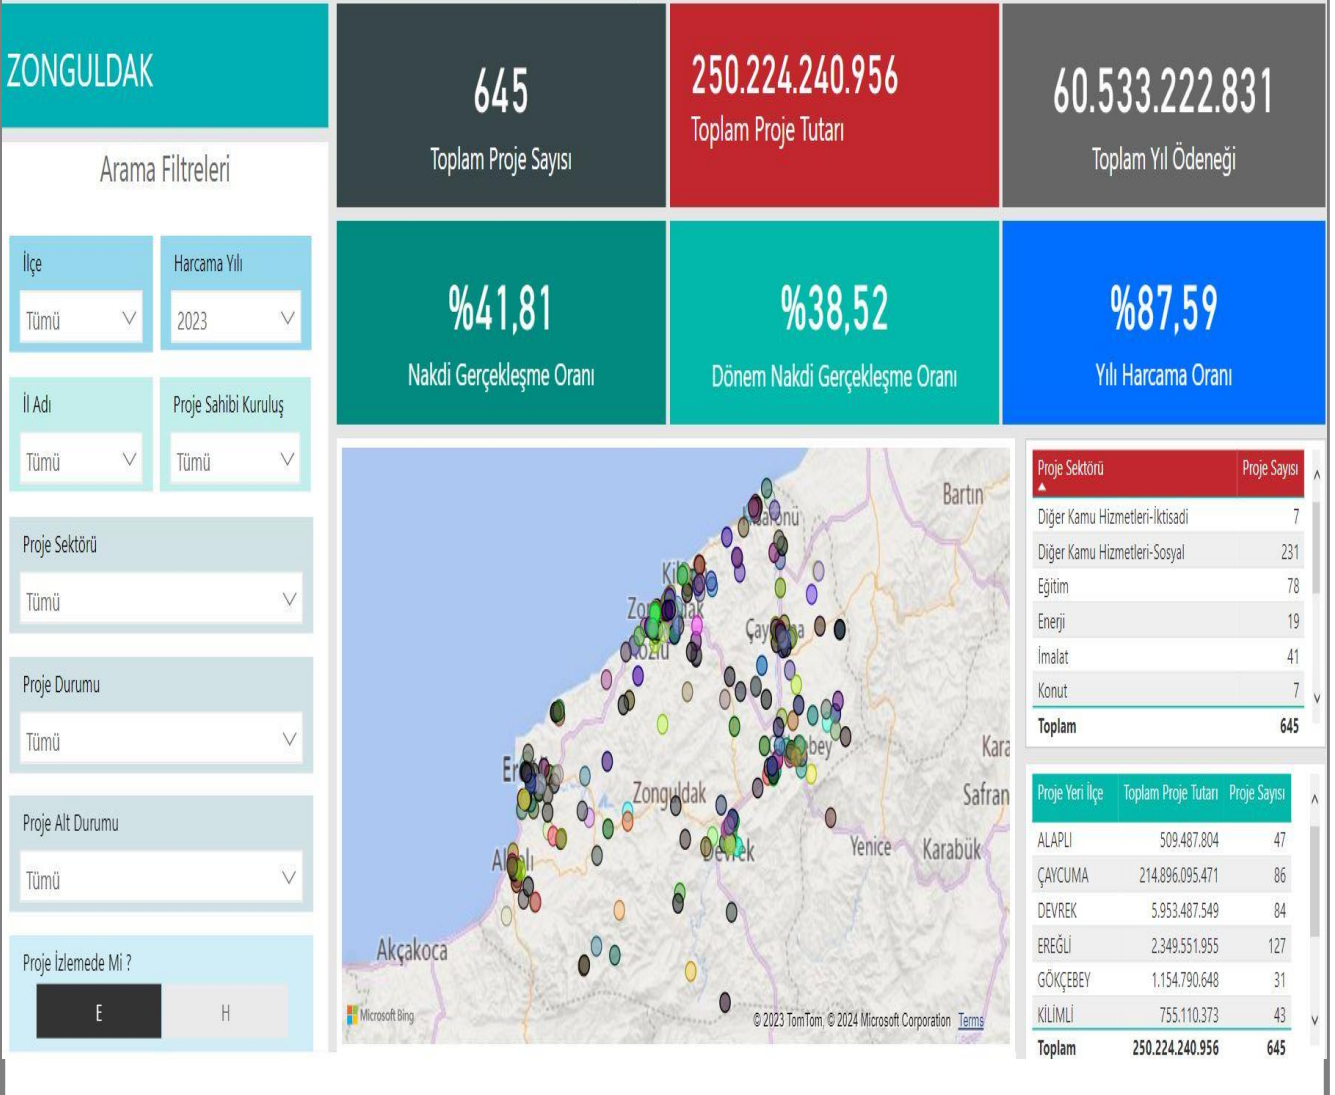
ZONGULDAK

Arama Filtreleri

İlçe
Tümü

Harcama Yılı
2023

İl Adı
Tümü

Proje Sahibi Kuruluş
Tümü

Proje Sektörü
Tümü

Proje Durumu
Tümü

Proje Alt Durumu
Tümü

Proje İzlemede Mi ?
E H

645
Toplam Proje Sayısı

250.224.240.956
Toplam Proje Tutarı

60.533.222.831
Toplam Yıl Ödeneği

%41,81
Nakdi Gerçekleşme Oranı

%38,52
Dönem Nakdi Gerçekleşme Oranı

%87,59
Yılı Harcama Oranı

Bartın
Kilimli
Zonguldak
Kozlu
Çaycuma
Gökçebey
Ereğli
Zonguldak
Devrek
Alaplı
Yenice
Karabük
Safran
Kara
Akçakoca
Microsoft Bing
© 2023 TomTom, © 2024 Microsoft Corporation Terms

| Proje Sektörü | Proje Sayısı |
|---|---|
| Diğer Kamu Hizmetleri-İktisadi | 7 |
| Diğer Kamu Hizmetleri-Sosyal | 231 |
| Eğitim | 78 |
| Enerji | 19 |
| İmalat | 41 |
| Konut | 7 |
| Toplam | 645 |

| Proje Yeri İlçe | Toplam Proje Tutarı | Proje Sayısı |
|---|---|---|
| ALAPLI | 509.487.804 | 47 |
| ÇAYCUMA | 214.896.095.471 | 86 |
| DEVREK | 5.953.487.549 | 84 |
| EREĞLİ | 2.349.551.955 | 127 |
| GÖKÇEBEY | 1.154.790.648 | 31 |
| KİLİMLİ | 755.110.373 | 43 |
| Toplam | 250.224.240.956 | 645 |